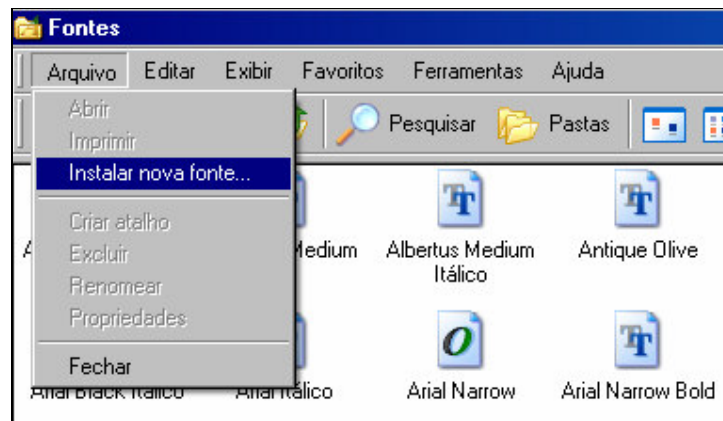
Fontes

Arquivo Editar Exibir Favoritos Ferramentas Ajuda

Abrir
Imprimir
Instalar nova fonte...
Criar atalho
Excluir
Renomear
Propriedades
Fechar

Pesquisar Pastas

A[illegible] Medium
Albertus Medium Itálico
Antique Olive

Arial Black Itálico
Arial Itálico
Arial Narrow
Arial Narrow Bold